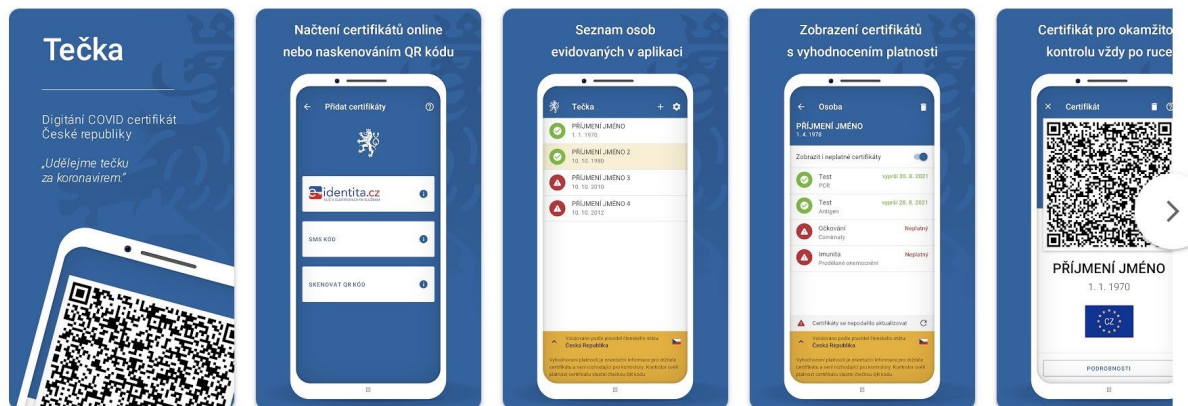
Tečka

Digitální COVID certifikát České republiky

„Udělejme tečku za koronavirem."

Načtení certifikátů online nebo naskenováním QR kódu

Přidat certifikáty

identita.cz

SMS KÓD

SKENOVAT QR KÓD

Seznam osob evidovaných v aplikaci

Tečka

PŘÍJMENÍ JMÉNO
1. 1. 1970

PŘÍJMENÍ JMÉNO 2
10. 10. 1980

PŘÍJMENÍ JMÉNO 3
10. 10. 2010

PŘÍJMENÍ JMÉNO 4
10. 10. 2012

Vyhodnoceno podle pravidel členského státu
Česká Republika

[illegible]

Zobrazení certifikátů s vyhodnocením platnosti

Osoba

PŘÍJMENÍ JMÉNO
1. 4. 1978

Zobrazit i neplatné certifikáty

Test
PCR
vyprší 30. 8. 2021

Test
Antigen
vyprší 28. 8. 2021

Očkování
Comirnaty
Neplatný

Imunita
Prodělané onemocnění
Neplatný

Certifikáty se nepodařilo aktualizovat

Vyhodnoceno podle pravidel členského státu
Česká Republika

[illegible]

Certifikát pro okamžitou kontrolu vždy po ruce

Certifikát

PŘÍJMENÍ JMÉNO
1. 1. 1970

CZ

PODROBNOSTI